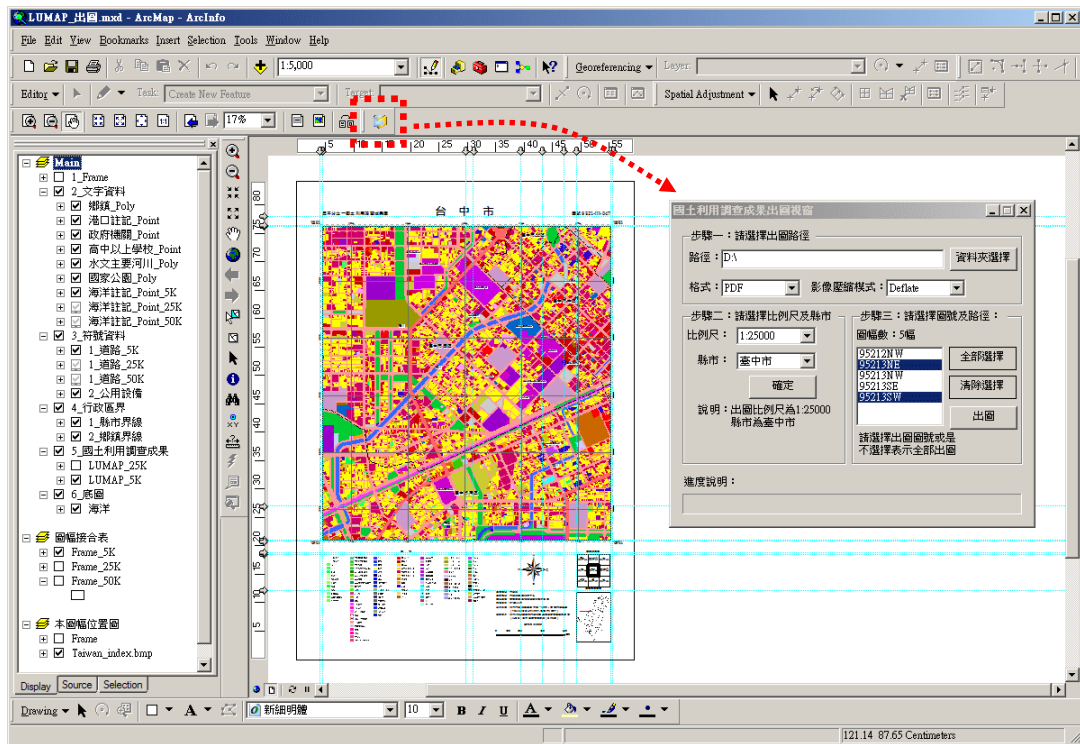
LUMAP_出圖.mxd - ArcMap - ArcInfo

File Edit View Bookmarks Insert Selection Tools Window Help

1:5,000

Georeferencing ▾ Layer:

Editor ▾ Task: Create New Feature Target:

Spatial Adjustment ▾

17%

Main
1_Frame
2_文字資料
鄉鎮_Poly
港口註記_Point
政府機關_Point
高中以上學校_Point
水文主要河川_Poly
國家公園_Poly
海洋註記_Point_5K
海洋註記_Point_25K
海洋註記_Point_50K
3_符號資料
1_道路_5K
1_道路_25K
1_道路_50K
2_公用設備
4_行政區界
1_縣市界線
2_鄉鎮界線
5_國土利用調查成果
LUMAP_25K
LUMAP_5K
6_底圖
海洋

圖幅接合表
Frame_5K
Frame_25K
Frame_50K

本圖幅位置圖
Frame
Taiwan_index.bmp

Display Source Selection

5 10 15 20 25 30 35 40 45 50 55

80 75 70 65 60 55 50 45 40 35 30 25 20 15

台 中 市

國土利用調查成果出圖視窗

步驟一：請選擇出圖路徑
路徑：D:\
資料夾選擇
格式：PDF
影像壓縮模式：Deflate

步驟二：請選擇比例尺及縣市
比例尺：1:25000
縣市：臺中市
確定
說明：出圖比例尺為1:25000 縣市為臺中市

步驟三：請選擇圖號及路徑：
圖幅數：5幅
95212NW
95213NE
95213NW
95213SE
95213SW
全部選擇
清除選擇
出圖
請選擇出圖圖號或是不選擇表示全部出圖

進度說明：

Drawing ▾ A ▾ 新細明體 10 B I U A

121.14 87.65 Centimeters